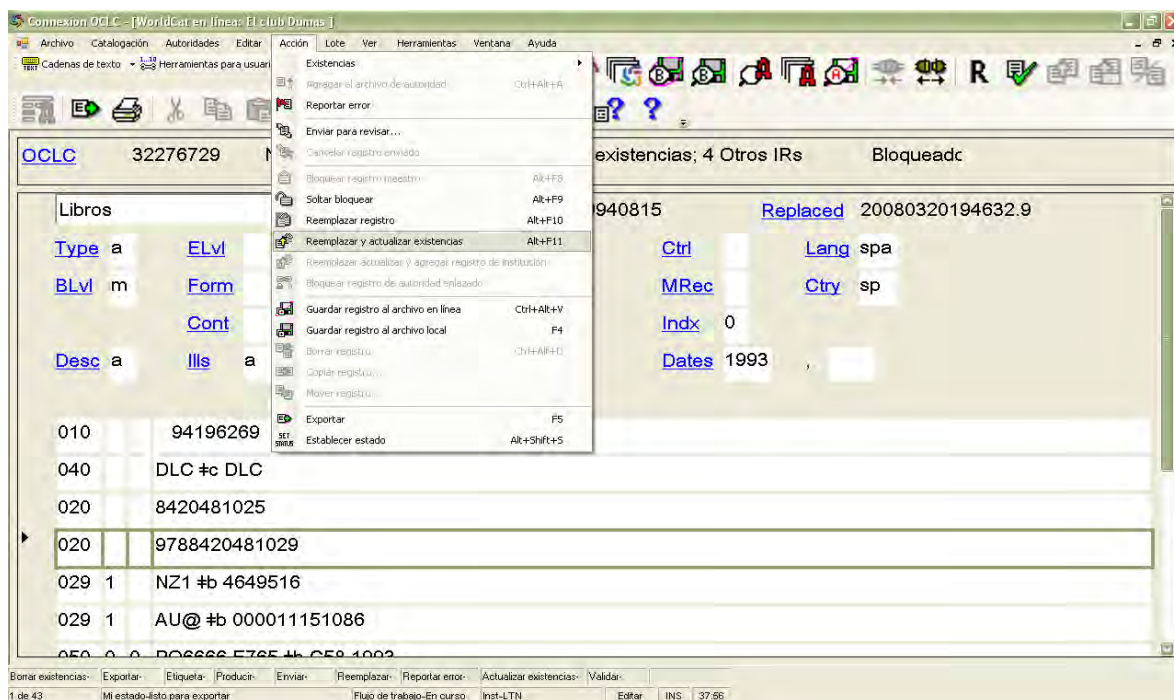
Connexion OCLC - [WorldCat en línea: El club Dumas]

Archivo Catalogación Autoridades Editar Acción Lote Ver Herramientas Ventana Ayuda

Cadenas de texto Herramientas para usuari

Existencias
Agregar al archivo de autoridad Ctrl+Alt+A
Reportar error
Enviar para revisar...
Cancelar registro enviado
Bloquear registro maestro Alt+F8
Soltar bloquear Alt+F9
Reemplazar registro Alt+F10
Reemplazar y actualizar existencias Alt+F11
Reemplazar actualizar y agregar registro de institución
Bloquear registro de autoridad enlazado
Guardar registro al archivo en línea Ctrl+Alt+V
Guardar registro al archivo local F4
Borrar registro Ctrl+Alt+D
Copiar registro...
Mover registro...
Exportar F5
Establecer estado Alt+Shift+S

R

OCLC 32276729 N existencias; 4 Otros IRs Bloqueadc

Libros 940815 Replaced 20080320194632.9

Type a ELvl Ctrl Lang spa
BLvl m Form MRec Ctry sp
Cont Indx 0
Desc a Ills a Dates 1993 ,

| | | | |
|---|---|---|---|
| 010 | | | 94196269 |
| 040 | | | DLC ǂc DLC |
| 020 | | | 8420481025 |
| 020 | | | 9788420481029 |
| 029 | 1 | | NZ1 ǂb 4649516 |
| 029 | 1 | | AU@ ǂb 000011151086 |
| 050 | 0 | 0 | PQ6666.E765 ǂb C58 1993 |

Borrar existencias- Exportar- Etiqueta- Producir- Enviar- Reemplazar- Reportar error- Actualizar existencias- Validar-

1 de 43 Mi estado-listo para exportar Flujo de trabajo-En curso Inst-LTN Editar INS 37:56